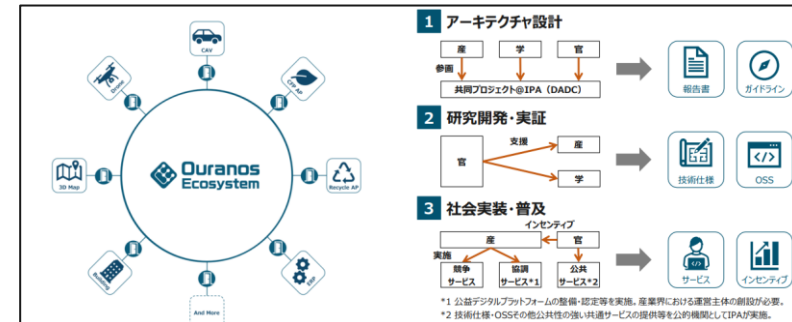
CAV

Drone

CAV AP

3D Map

Ouranos Ecosystem

Recycle AP

Building

ERP

And More

1 アーキテクチャ設計

産

学

官

参画

共同プロジェクト@IPA（DADC）

報告書

ガイドライン

2 研究開発・実証

支援

官

産

学

技術仕様

OSS

3 社会実装・普及

インセンティブ

産

官

実施

競争サービス

協調サービス*1

公共サービス*2

サービス

インセンティブ

*1 公益デジタルプラットフォームの整備・認定等を実施。産業界における運営主体の創設が必要。

*2 技術仕様・OSSその他公共性の強い共通サービスの提供等を公的機関としてIPAが実施。